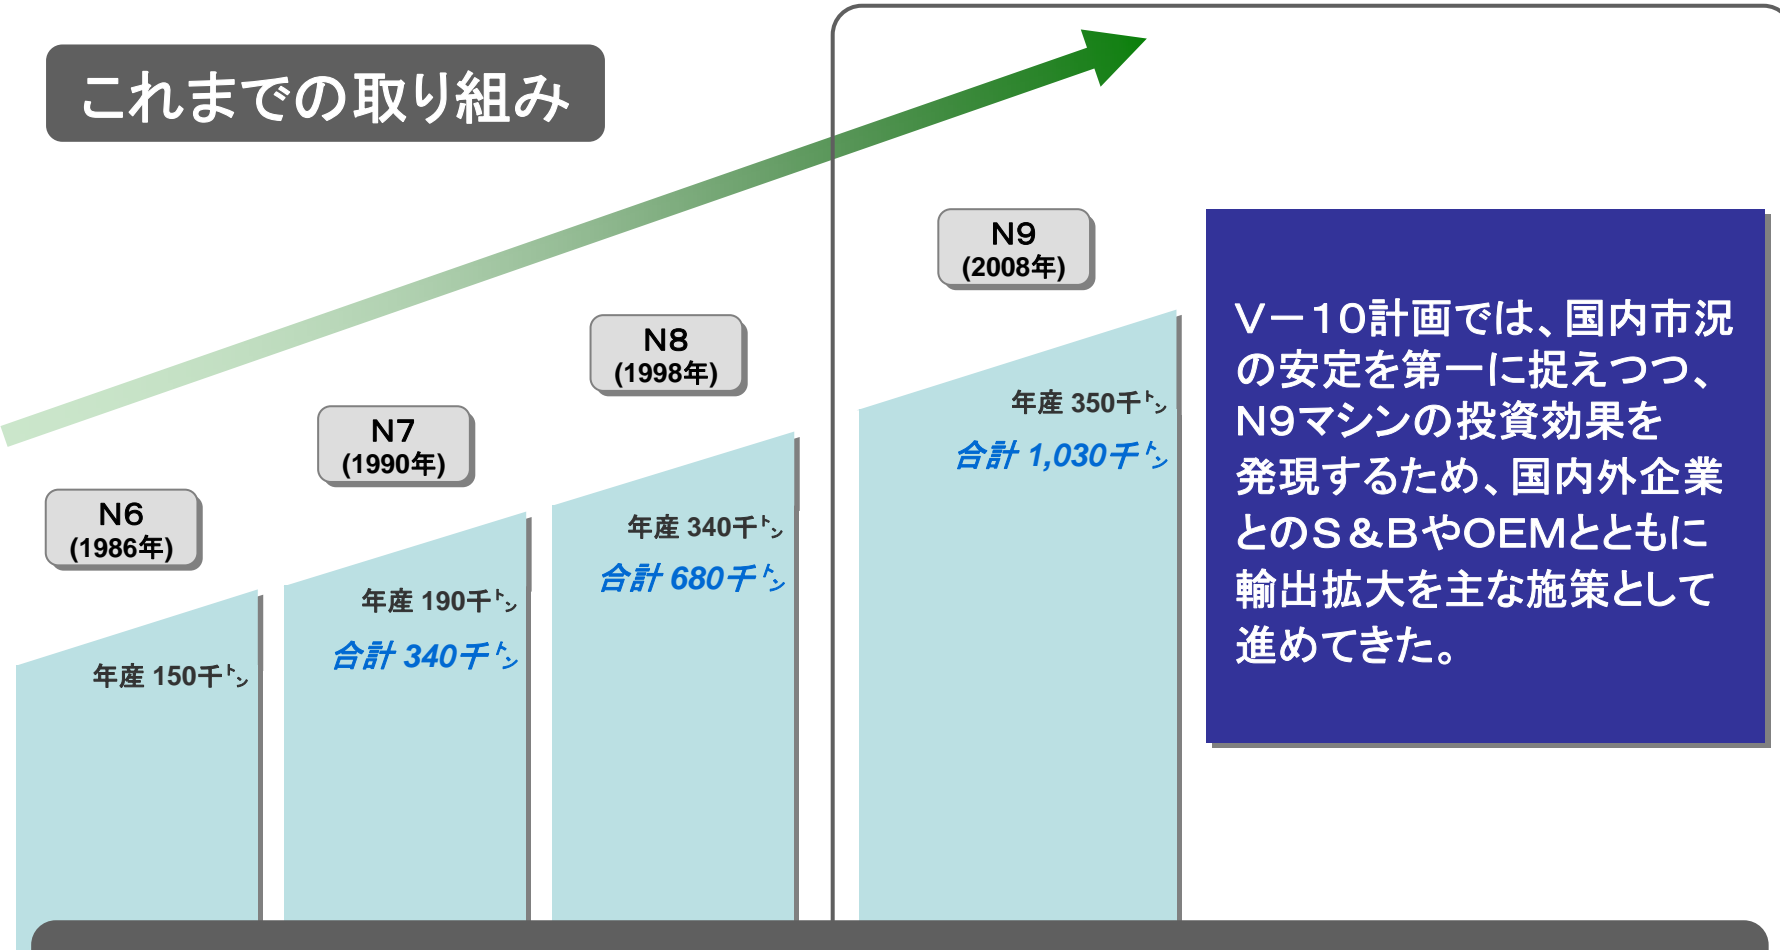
これまでの取り組み

N6
(1986年)

年産 150千ﾄﾝ

N7
(1990年)

年産 190千ﾄﾝ
合計 340千ﾄﾝ

N8
(1998年)

年産 340千ﾄﾝ
合計 680千ﾄﾝ

N9
(2008年)

年産 350千ﾄﾝ
合計 1,030千ﾄﾝ

V－10計画では、国内市況の安定を第一に捉えつつ、N9マシンの投資効果を発現するため、国内外企業とのS＆BやOEMとともに輸出拡大を主な施策として進めてきた。